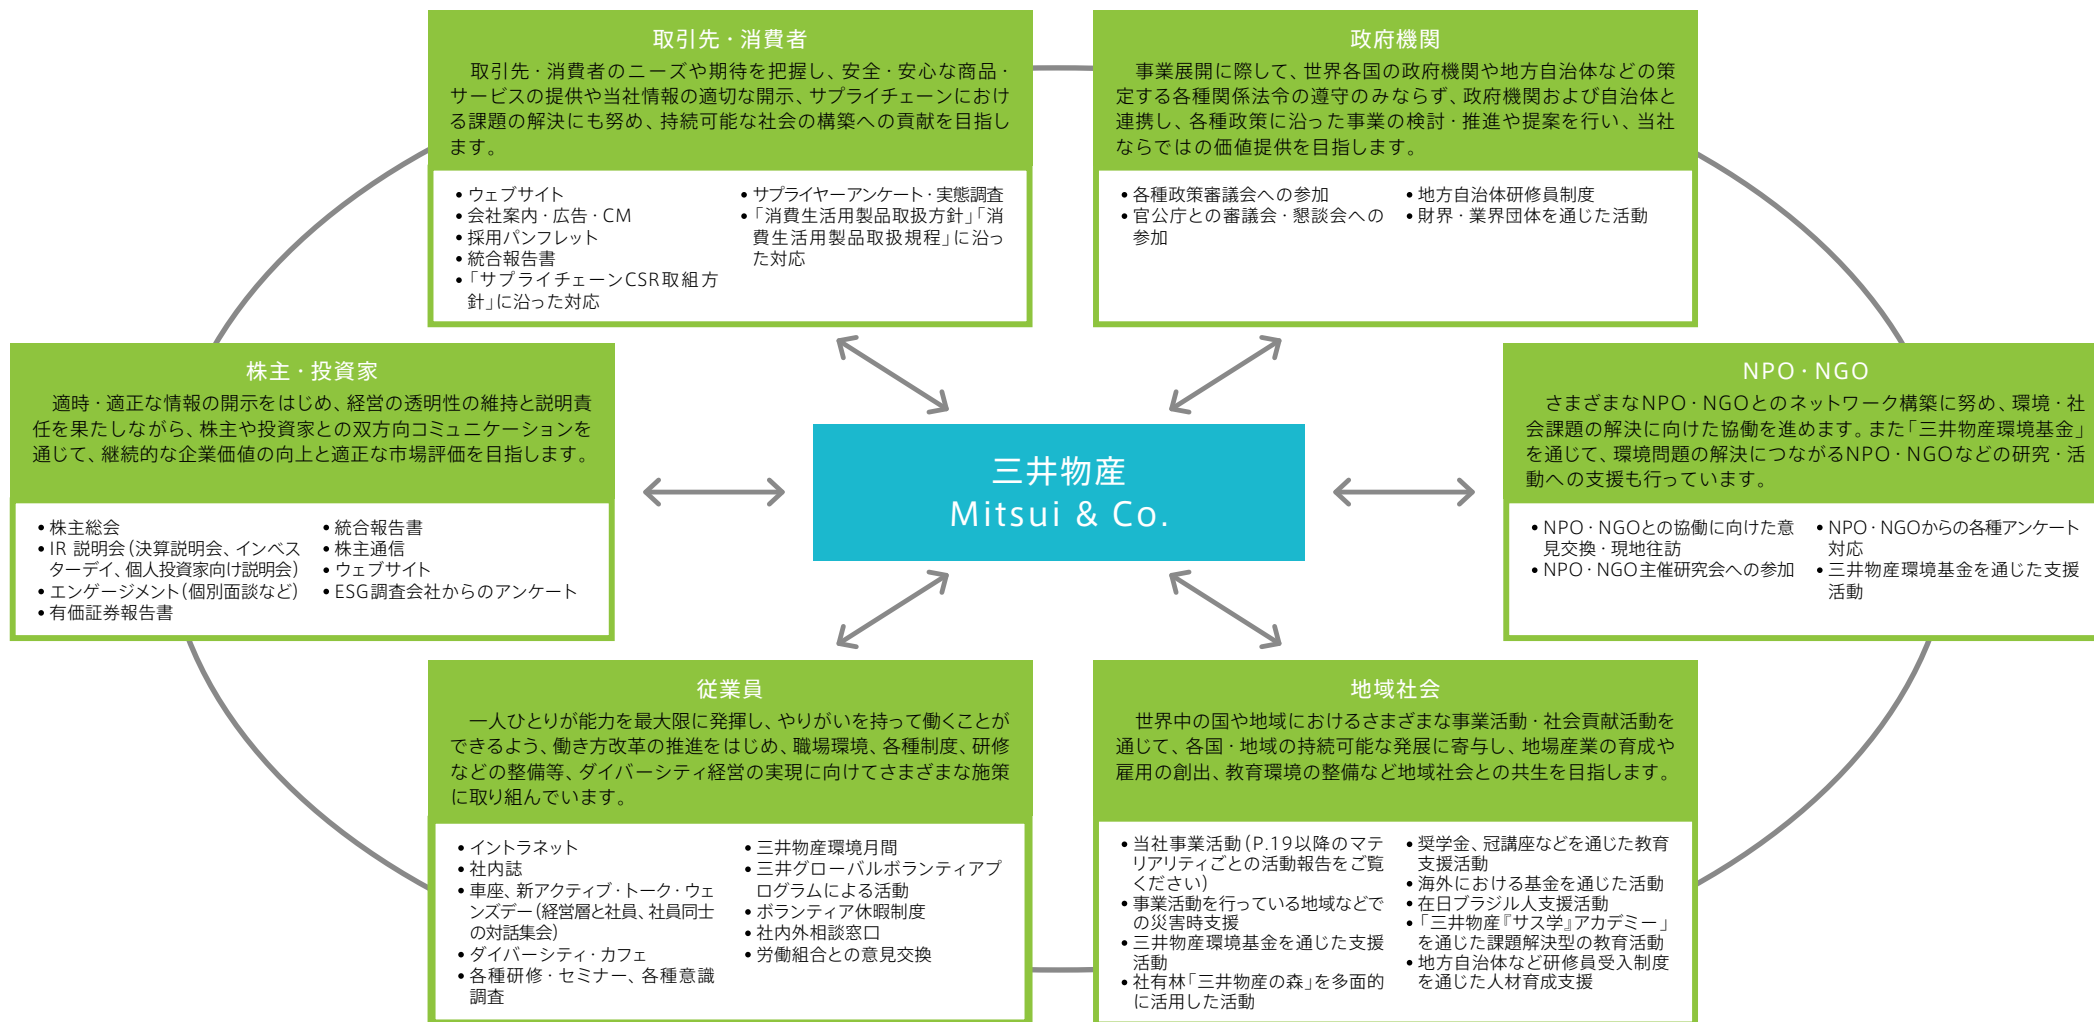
取引先・消費者

取引先・消費者のニーズや期待を把握し、安全・安心な商品・サービスの提供や当社情報の適切な開示、サプライチェーンにおける課題の解決にも努め、持続可能な社会の構築への貢献を目指します。

• ウェブサイト
• 会社案内・広告・CM
• 採用パンフレット
• 統合報告書
•「サプライチェーンCSR取組方針」に沿った対応

• サプライヤーアンケート・実態調査
•「消費生活用製品取扱方針」「消費生活用製品取扱規程」に沿った対応

政府機関

事業展開に際して、世界各国の政府機関や地方自治体などの策定する各種関係法令の遵守のみならず、政府機関および自治体と連携し、各種政策に沿った事業の検討・推進や提案を行い、当社ならではの価値提供を目指します。

• 各種政策審議会への参加
• 官公庁との審議会・懇談会への参加

• 地方自治体研修員制度
• 財界・業界団体を通じた活動

株主・投資家

適時・適正な情報の開示をはじめ、経営の透明性の維持と説明責任を果たしながら、株主や投資家との双方向コミュニケーションを通じて、継続的な企業価値の向上と適正な市場評価を目指します。

• 株主総会
• IR 説明会(決算説明会、インベスターデイ、個人投資家向け説明会)
• エンゲージメント(個別面談など)
• 有価証券報告書

• 統合報告書
• 株主通信
• ウェブサイト
• ESG調査会社からのアンケート

三井物産
Mitsui & Co.

NPO・NGO

さまざまなNPO・NGOとのネットワーク構築に努め、環境・社会課題の解決に向けた協働を進めます。また「三井物産環境基金」を通じて、環境問題の解決につながるNPO・NGOなどの研究・活動への支援も行っています。

• NPO・NGOとの協働に向けた意見交換・現地往訪
• NPO・NGO主催研究会への参加

• NPO・NGOからの各種アンケート対応
• 三井物産環境基金を通じた支援活動

従業員

一人ひとりが能力を最大限に発揮し、やりがいを持って働くことができるよう、働き方改革の推進をはじめ、職場環境、各種制度、研修などの整備等、ダイバーシティ経営の実現に向けてさまざまな施策に取り組んでいます。

• イントラネット
• 社内誌
• 車座、新アクティブ・トーク・ウェンズデー(経営層と社員、社員同士の対話集会)
• ダイバーシティ・カフェ
• 各種研修・セミナー、各種意識調査

• 三井物産環境月間
• 三井グローバルボランティアプログラムによる活動
• ボランティア休暇制度
• 社内外相談窓口
• 労働組合との意見交換

地域社会

世界中の国や地域におけるさまざまな事業活動・社会貢献活動を通じて、各国・地域の持続可能な発展に寄与し、地場産業の育成や雇用の創出、教育環境の整備など地域社会との共生を目指します。

• 当社事業活動(P.19以降のマテリアリティごとの活動報告をご覧ください)
• 事業活動を行っている地域などでの災害時支援
• 三井物産環境基金を通じた支援活動
• 社有林「三井物産の森」を多面的に活用した活動

• 奨学金、冠講座などを通じた教育支援活動
• 海外における基金を通じた活動
• 在日ブラジル人支援活動
•「三井物産『サス学』アカデミー」を通じた課題解決型の教育活動
• 地方自治体など研修員受入制度を通じた人材育成支援